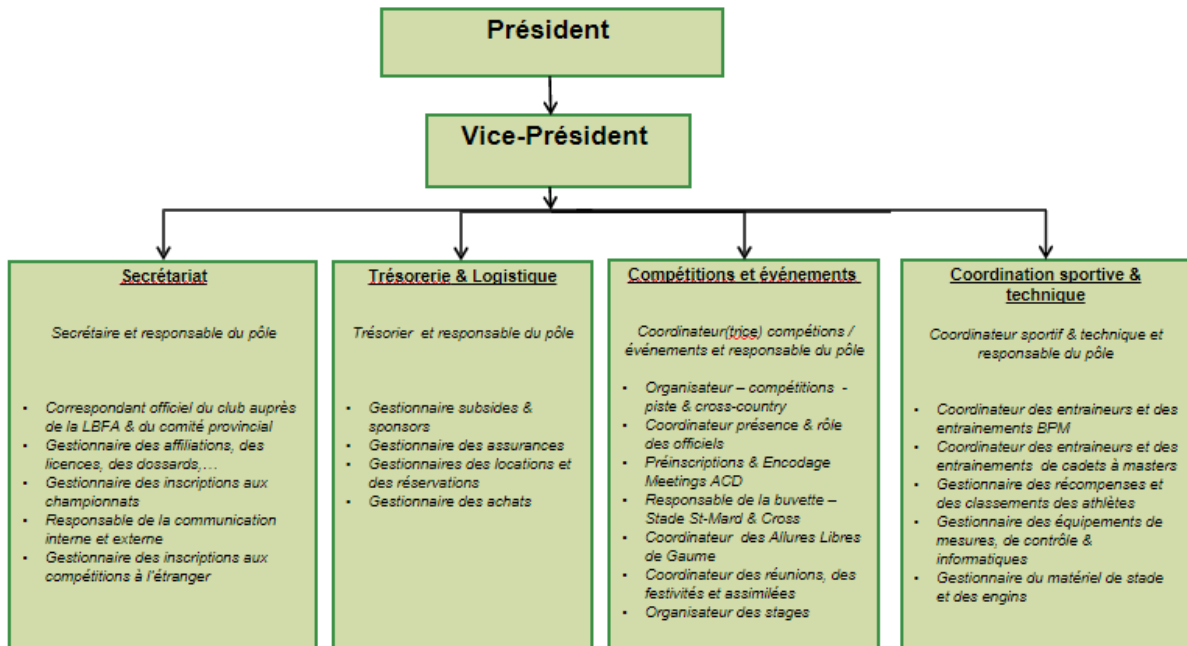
Président

Vice-Président

Secrétariat

Secrétaire et responsable du pôle

- Correspondant officiel du club auprès de la LBFA & du comité provincial
- Gestionnaire des affiliations, des licences, des dossards,…
- Gestionnaire des inscriptions aux championnats
- Responsable de la communication interne et externe
- Gestionnaire des inscriptions aux compétitions à l'étranger

Trésorerie & Logistique

Trésorier et responsable du pôle

- Gestionnaire subsides & sponsors
- Gestionnaire des assurances
- Gestionnaires des locations et des réservations
- Gestionnaire des achats

Compétitions et événements

Coordinateur(trice) compétions / événements et responsable du pôle

- Organisateur – compétitions - piste & cross-country
- Coordinateur présence & rôle des officiels
- Préinscriptions & Encodage Meetings ACD
- Responsable de la buvette – Stade St-Mard & Cross
- Coordinateur des Allures Libres de Gaume
- Coordinateur des réunions, des festivités et assimilées
- Organisateur des stages

Coordination sportive & technique

Coordinateur sportif & technique et responsable du pôle

- Coordinateur des entraineurs et des entrainements BPM
- Coordinateur des entraineurs et des entrainements de cadets à masters
- Gestionnaire des récompenses et des classements des athlètes
- Gestionnaire des équipements de mesures, de contrôle & informatiques
- Gestionnaire du matériel de stade et des engins